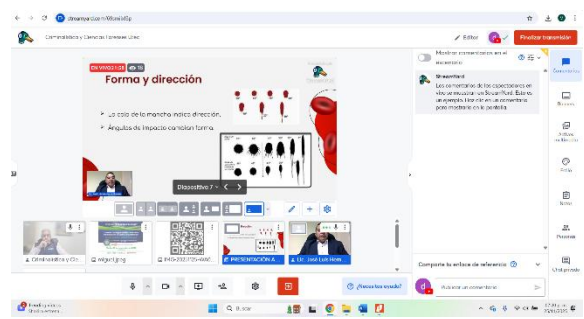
streamyard.com/f6bxniid5p

Criminalística y Ciencias Forenses Unec

Editor

Finalizar transmisión

EN VIVO 1:28 16

Forma y dirección

La cola de la mancha indica dirección.

Ángulos de impacto cambian forma.

Dispositivo 7

Criminalística y Cie

Miguel Lang

PRESENTACIÓN A

Dr. José Luis Hom

¿Necesitas ayuda?

Mostrar comentarios en el escenario

StreamYard

Los comentarios de los espectadores en vivo se mostrarán en StreamYard. Este es un ejemplo. Haz clic en un comentario para mostrarlo en la pantalla.

Comparte tu enlace de referencia

Publicar un comentario

Comentarios

Banners

Activos multimedia

Estilo

Notas

Personas

Grabaciones

Buscar